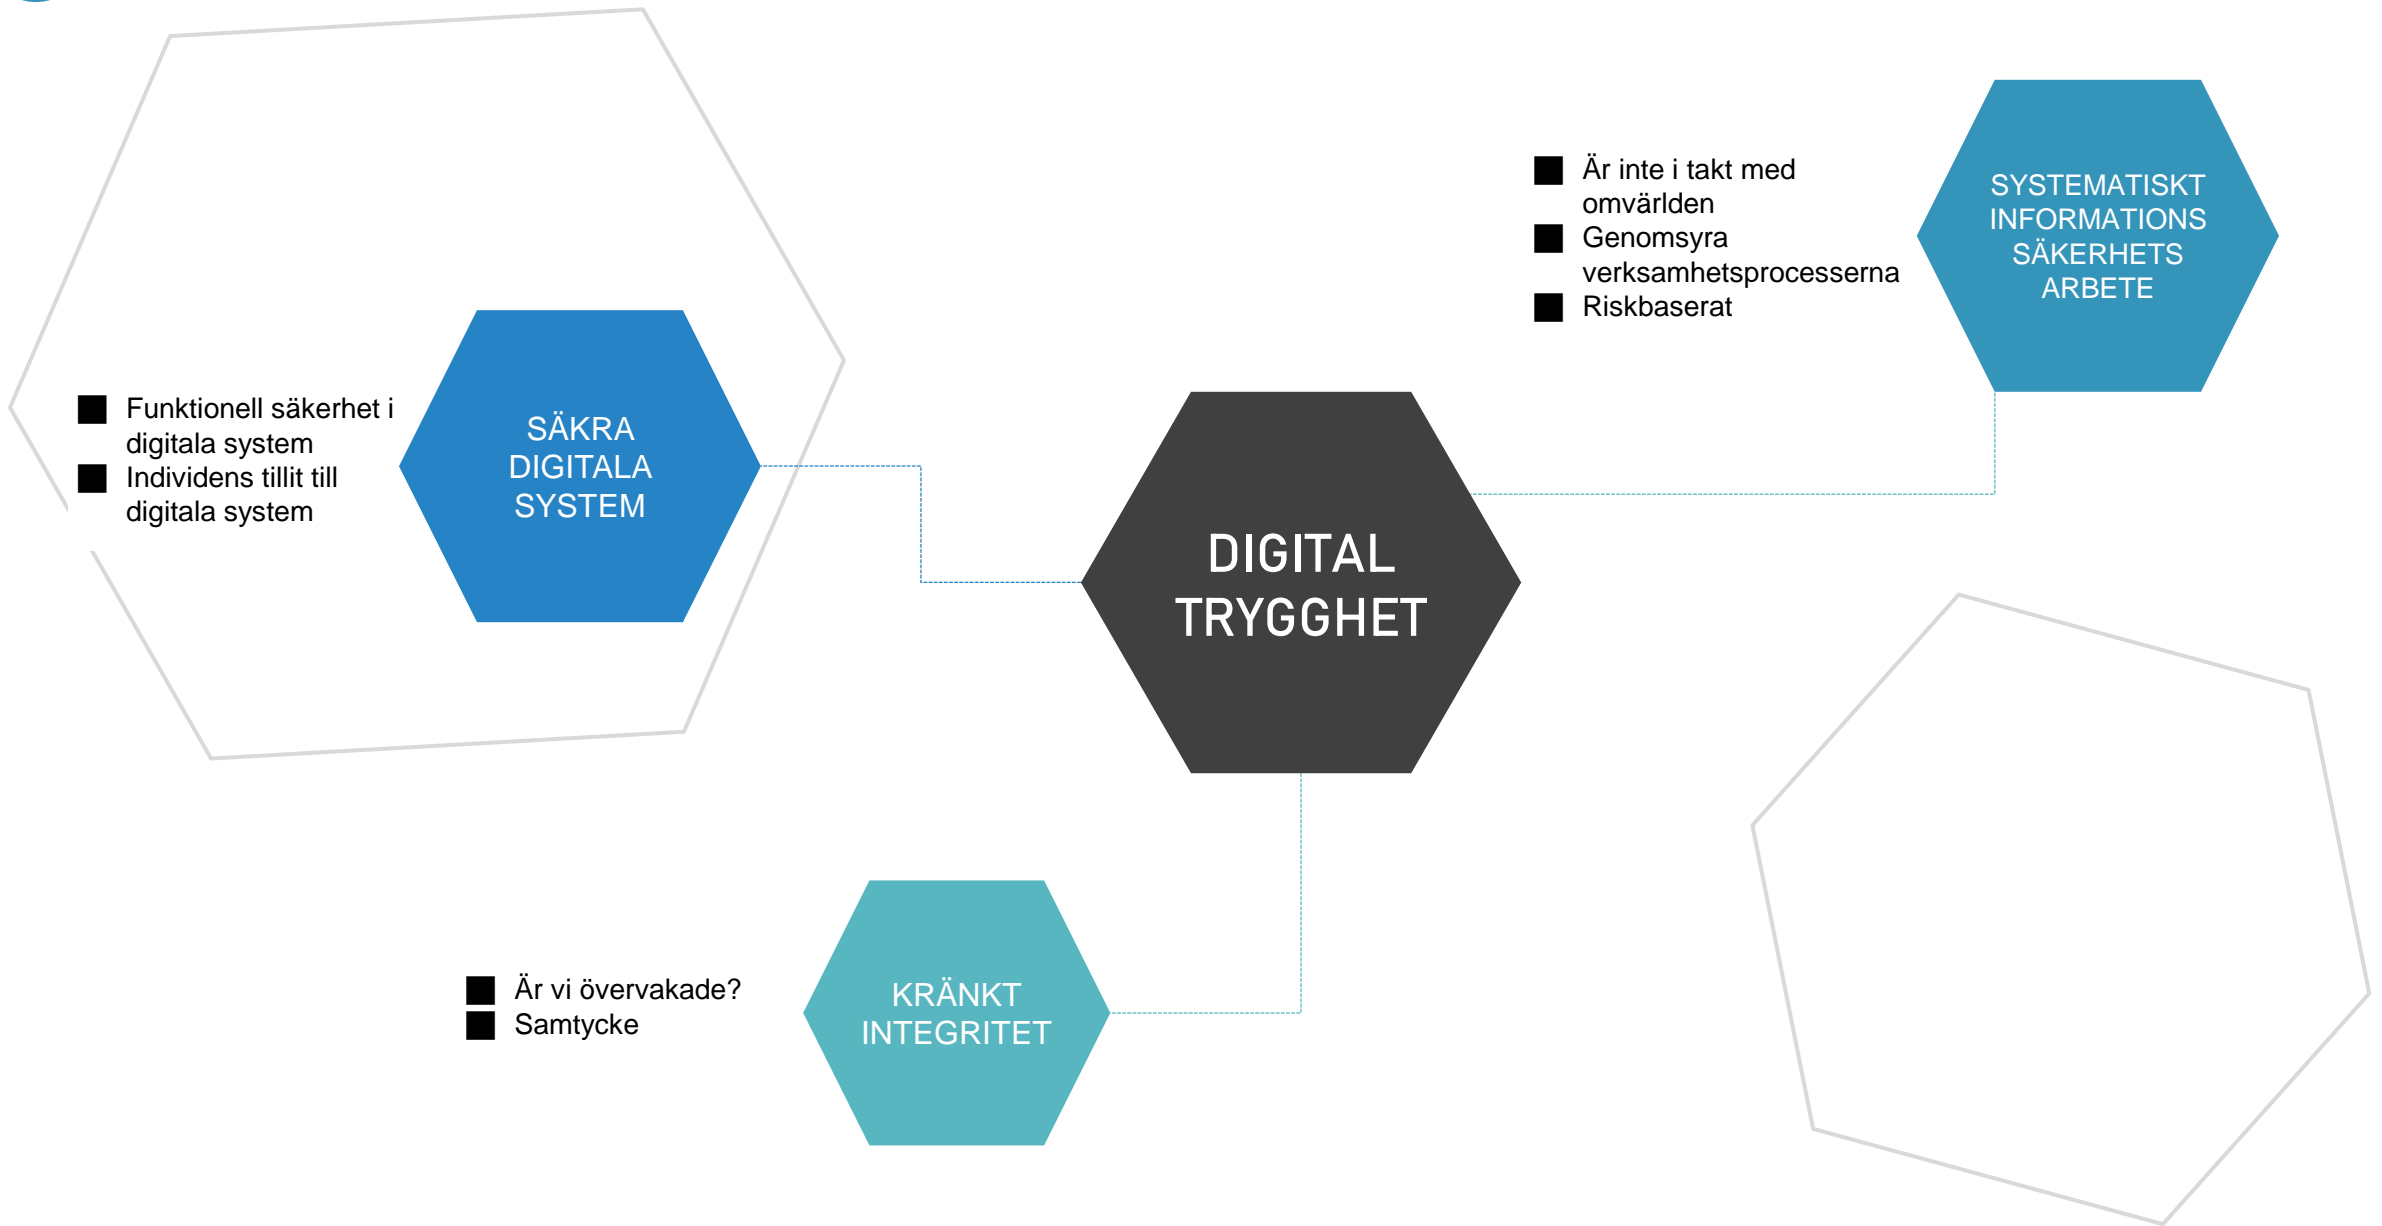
Är inte i takt med omvärlden
Genomsyra verksamhetsprocesserna
Riskbaserat

SYSTEMATISKT INFORMATIONS SÄKERHETS ARBETE

Funktionell säkerhet i digitala system
Individens tillit till digitala system

SÄKRA DIGITALA SYSTEM

DIGITAL TRYGGHET

Är vi övervakade?
Samtycke

KRÄNKT INTEGRITET